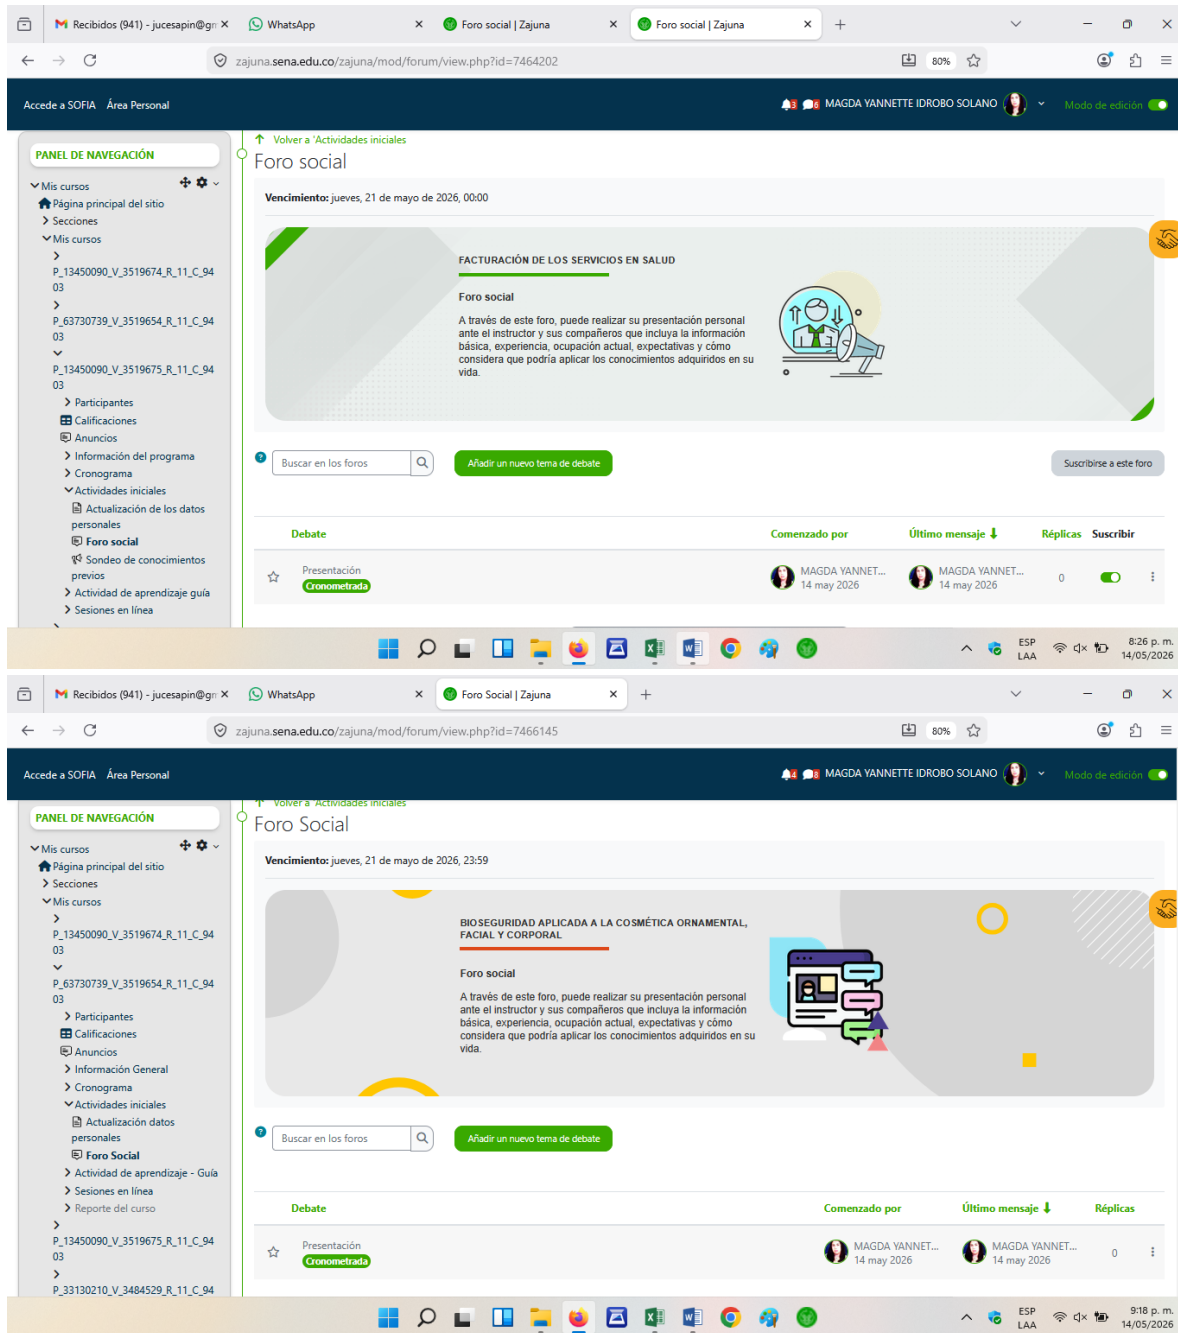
Recibidos (941) - jucesapin@gn × WhatsApp × Foro social | Zajuna × Foro social | Zajuna × +

zajuna.sena.edu.co/zajuna/mod/forum/view.php?id=7464202 80%

Accede a SOFIA Área Personal

MAGDA YANNETTE IDROBO SOLANO Modo de edición

PANEL DE NAVEGACIÓN

Mis cursos
Página principal del sitio
Secciones
Mis cursos
P_13450090_V_3519674_R_11_C_9403
P_63730739_V_3519654_R_11_C_9403
P_13450090_V_3519675_R_11_C_9403
Participantes
Calificaciones
Anuncios
Información del programa
Cronograma
Actividades iniciales
Actualización de los datos personales
Foro social
Sondeo de conocimientos previos
Actividad de aprendizaje guía
Sesiones en línea

Volver a 'Actividades iniciales

Foro social

Vencimiento: jueves, 21 de mayo de 2026, 00:00

FACTURACIÓN DE LOS SERVICIOS EN SALUD

Foro social

A través de este foro, puede realizar su presentación personal ante el instructor y sus compañeros que incluya la información básica, experiencia, ocupación actual, expectativas y cómo considera que podría aplicar los conocimientos adquiridos en su vida.

Buscar en los foros
Añadir un nuevo tema de debate
Suscribirse a este foro

| Debate | Comenzado por | Último mensaje | Réplicas | Suscribir |
|---|---|---|---|---|
| Presentación Cronometrada | MAGDA YANNET... 14 may 2026 | MAGDA YANNET... 14 may 2026 | 0 | |

ESP LAA 8:26 p. m. 14/05/2026

Recibidos (941) - jucesapin@gn × WhatsApp × Foro Social | Zajuna × +

zajuna.sena.edu.co/zajuna/mod/forum/view.php?id=7466145 80%

Accede a SOFIA Área Personal

MAGDA YANNETTE IDROBO SOLANO Modo de edición

PANEL DE NAVEGACIÓN

Mis cursos
Página principal del sitio
Secciones
Mis cursos
P_13450090_V_3519674_R_11_C_9403
P_63730739_V_3519654_R_11_C_9403
Participantes
Calificaciones
Anuncios
Información General
Cronograma
Actividades iniciales
Actualización datos personales
Foro Social
Actividad de aprendizaje - Guía
Sesiones en línea
Reporte del curso
P_13450090_V_3519675_R_11_C_9403
P_33130210_V_3484529_R_11_C_94

Volver a 'Actividades iniciales

Foro Social

Vencimiento: jueves, 21 de mayo de 2026, 23:59

BIOSEGURIDAD APLICADA A LA COSMÉTICA ORNAMENTAL, FACIAL Y CORPORAL

Foro social

A través de este foro, puede realizar su presentación personal ante el instructor y sus compañeros que incluya la información básica, experiencia, ocupación actual, expectativas y cómo considera que podría aplicar los conocimientos adquiridos en su vida.

Buscar en los foros
Añadir un nuevo tema de debate

| Debate | Comenzado por | Último mensaje | Réplicas |
|---|---|---|---|
| Presentación Cronometrada | MAGDA YANNET... 14 may 2026 | MAGDA YANNET... 14 may 2026 | 0 |

ESP LAA 9:18 p. m. 14/05/2026